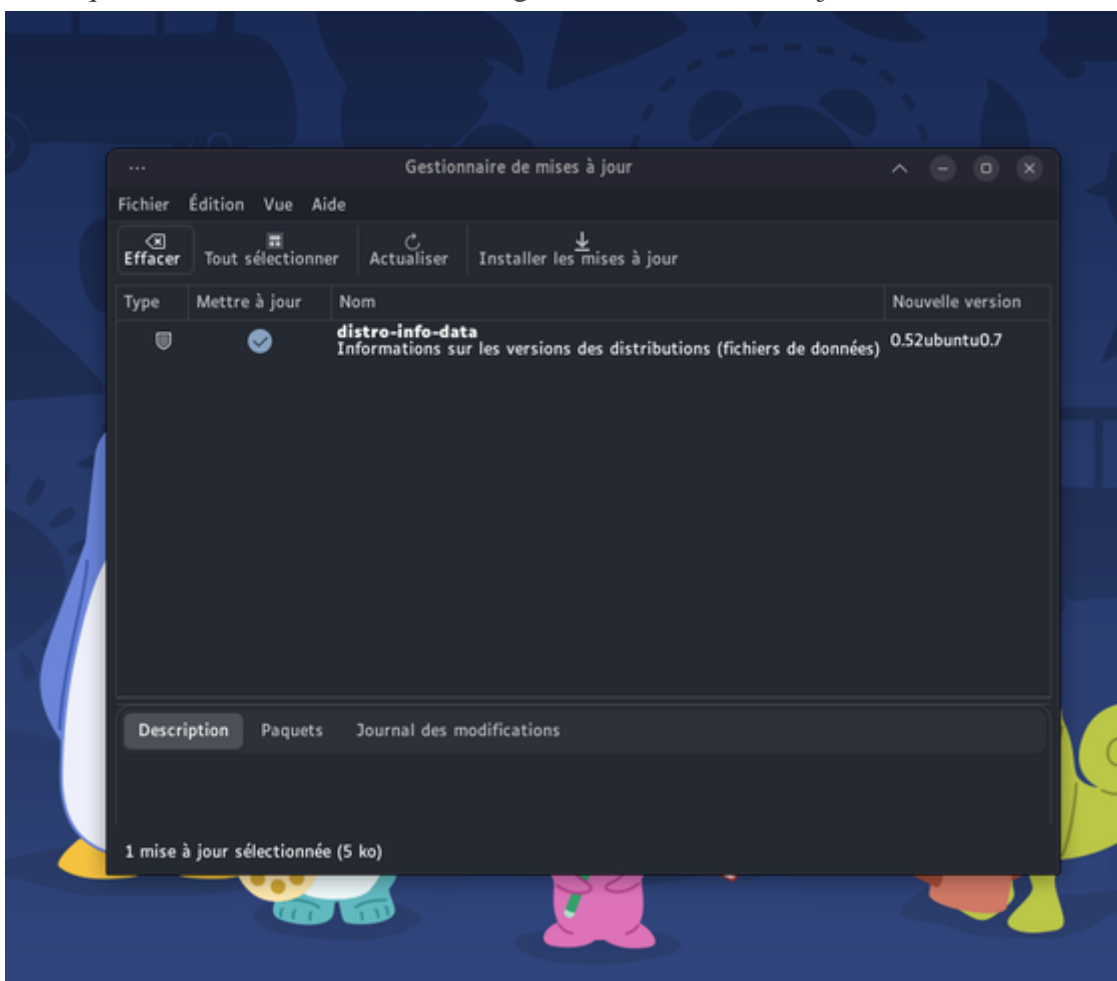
...

Gestionnaire de mises à jour

Fichier Édition Vue Aide

Effacer Tout sélectionner Actualiser Installer les mises à jour

| Type | Mettre à jour | Nom | Nouvelle version |
|---|---|---|---|
| | | **distro-info-data** Informations sur les versions des distributions (fichiers de données) | 0.52ubuntu0.7 |

Description Paquets Journal des modifications

1 mise à jour sélectionnée (5 ko)